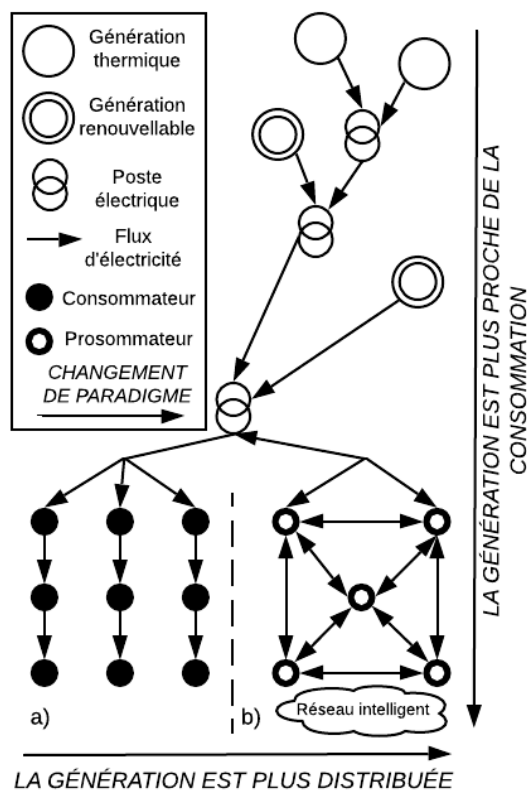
Génération thermique

Génération renouvellable

Poste électrique

Flux d'électricité

Consommateur

Prosommateur

CHANGEMENT DE PARADIGME

LA GÉNÉRATION EST PLUS PROCHE DE LA CONSOMMATION

a)

b)

Réseau intelligent

LA GÉNÉRATION EST PLUS DISTRIBUÉE